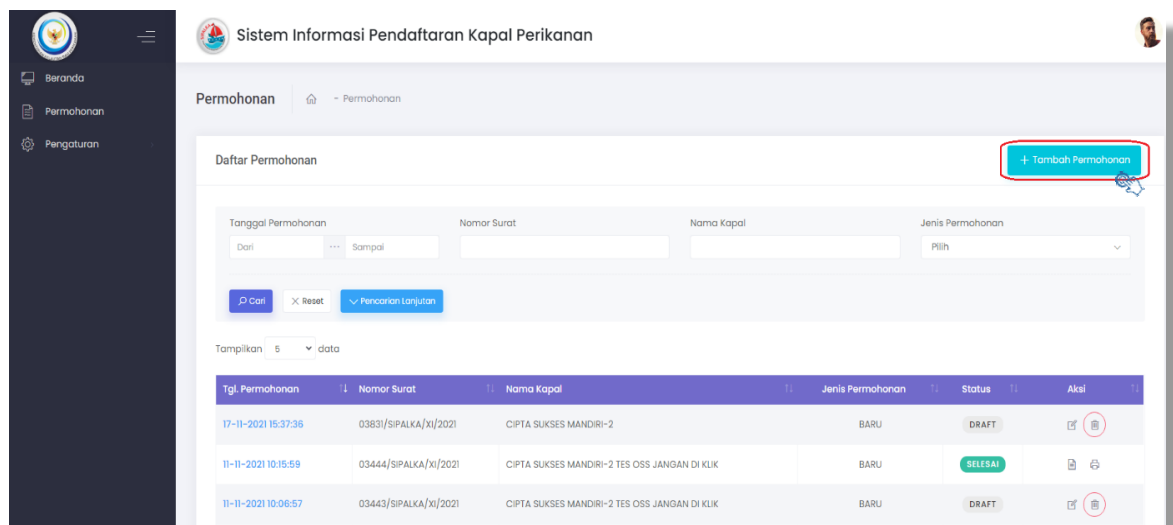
Sistem Informasi Pendaftaran Kapal Perikanan

Beranda
Permohonan
Pengaturan

Permohonan - Permohonan

Daftar Permohonan

+ Tambah Permohonan

Tanggal Permohonan
Dari ··· Sampai

Nomor Surat

Nama Kapal

Jenis Permohonan
Pilih

Cari
Reset
Pencarian Lanjutan

Tampilkan 5 data

| Tgl. Permohonan | Nomor Surat | Nama Kapal | Jenis Permohonan | Status | Aksi |
|---|---|---|---|---|---|
| 17-11-2021 15:37:36 | 03831/SIPALKA/XI/2021 | CIPTA SUKSES MANDIRI-2 | BARU | DRAFT | |
| 11-11-2021 10:15:59 | 03444/SIPALKA/XI/2021 | CIPTA SUKSES MANDIRI-2 TES OSS JANGAN DI KLIK | BARU | SELESAI | |
| 11-11-2021 10:06:57 | 03443/SIPALKA/XI/2021 | CIPTA SUKSES MANDIRI-2 TES OSS JANGAN DI KLIK | BARU | DRAFT | |